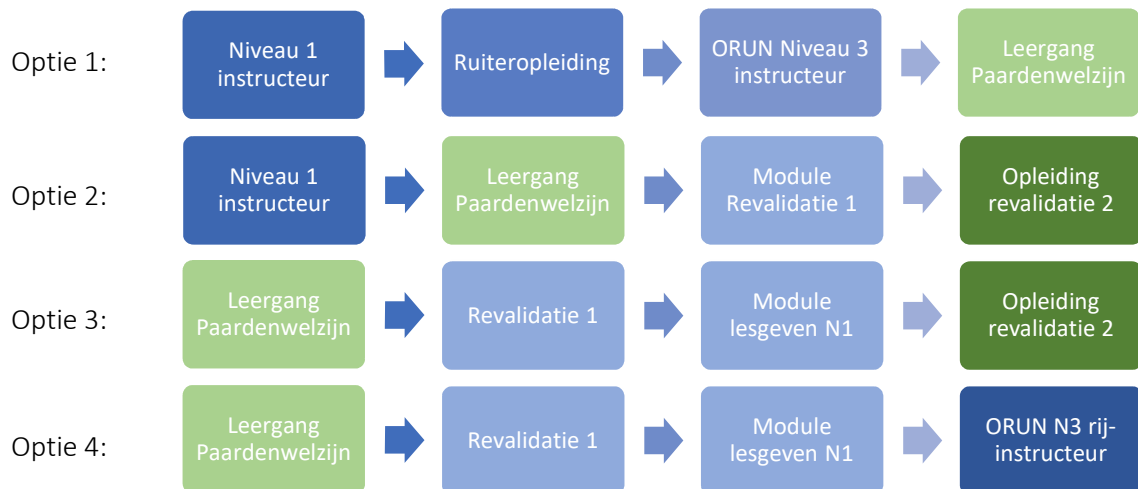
Optie 1: Niveau 1 instructeur → Ruiteropleiding → ORUN Niveau 3 instructeur → Leergang Paardenwelzijn

Optie 2: Niveau 1 instructeur → Leergang Paardenwelzijn → Module Revalidatie 1 → Opleiding revalidatie 2

Optie 3: Leergang Paardenwelzijn → Revalidatie 1 → Module lesgeven N1 → Opleiding revalidatie 2

Optie 4: Leergang Paardenwelzijn → Revalidatie 1 → Module lesgeven N1 → ORUN N3 rij-instructeur